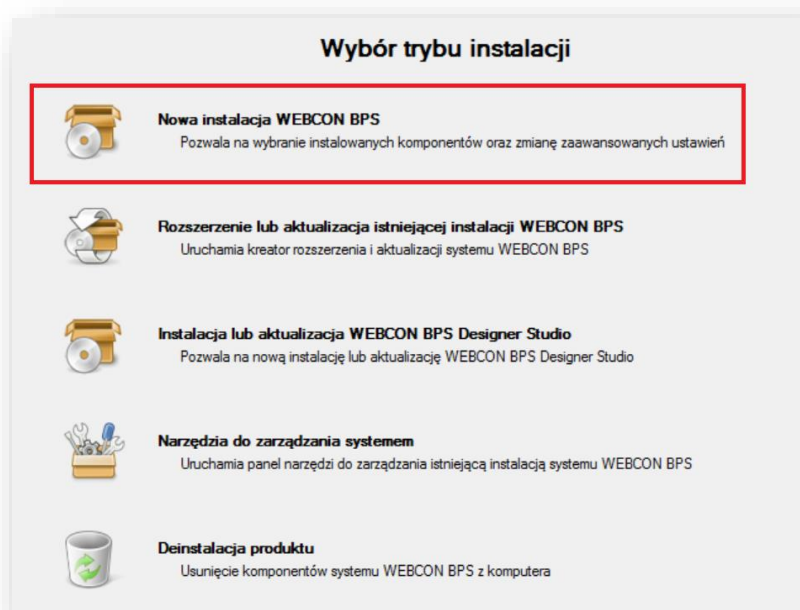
Wybór trybu instalacji

Nowa instalacja WEBCON BPS
Pozwala na wybranie instalowanych komponentów oraz zmianę zaawansowanych ustawień

Rozszerzenie lub aktualizacja istniejącej instalacji WEBCON BPS
Uruchamia kreator rozszerzenia i aktualizacji systemu WEBCON BPS

Instalacja lub aktualizacja WEBCON BPS Designer Studio
Pozwala na nową instalację lub aktualizację WEBCON BPS Designer Studio

Narzędzia do zarządzania systemem
Uruchamia panel narzędzi do zarządzania istniejącą instalacją systemu WEBCON BPS

Deinstalacja produktu
Usunięcie komponentów systemu WEBCON BPS z komputera